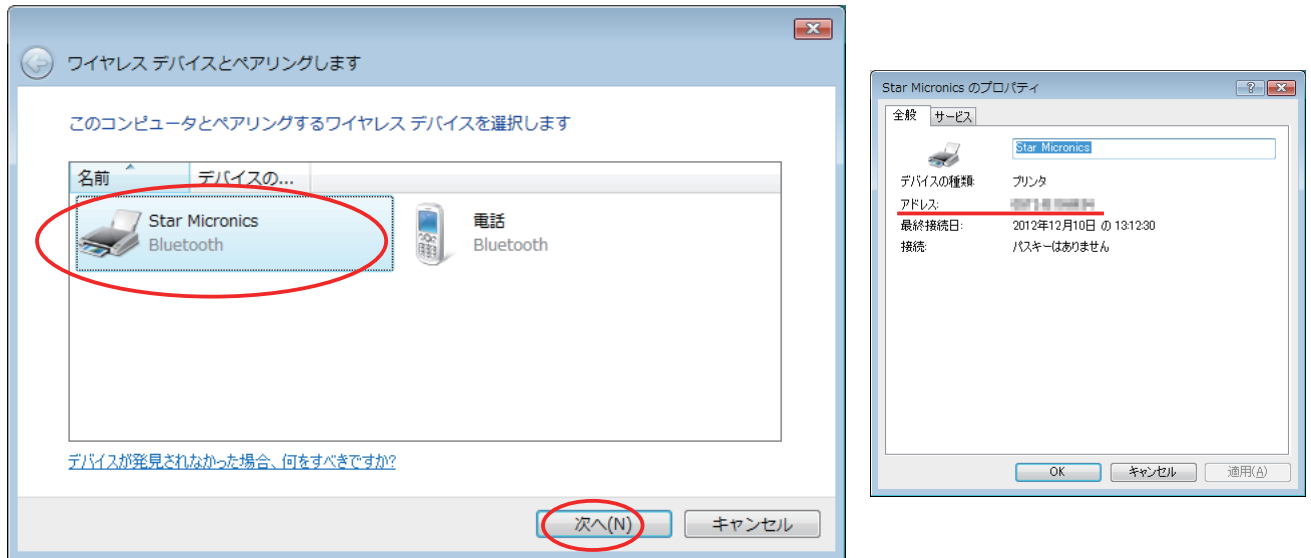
ワイヤレス デバイスとペアリングします

このコンピュータとペアリングするワイヤレス デバイスを選択します

名前 デバイスの...

Star Micronics
Bluetooth

電話
Bluetooth

デバイスが発見されなかった場合、何をすべきですか?

次へ(N) キャンセル

Star Micronics のプロパティ

全般 サービス

Star Micronics

デバイスの種類: プリンタ
アドレス: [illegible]
最終接続日: 2012年12月10日 の 13:12:30
接続: パスキーはありません

OK キャンセル 適用(A)